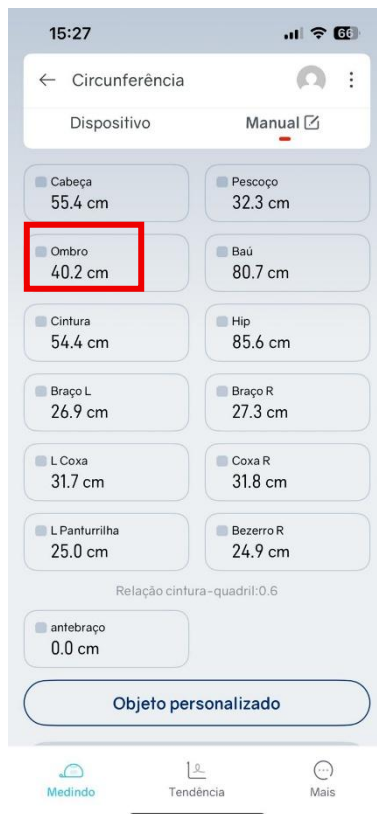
15:27
66

← Circunferência

Dispositivo
Manual

Cabeça
55.4 cm

Pescoço
32.3 cm

Ombro
40.2 cm

Baú
80.7 cm

Cintura
54.4 cm

Hip
85.6 cm

Braço L
26.9 cm

Braço R
27.3 cm

L Coxa
31.7 cm

Coxa R
31.8 cm

L Panturrilha
25.0 cm

Bezerro R
24.9 cm

Relação cintura-quadril:0.6

antebraço
0.0 cm

Objeto personalizado

Medindo
Tendência
Mais